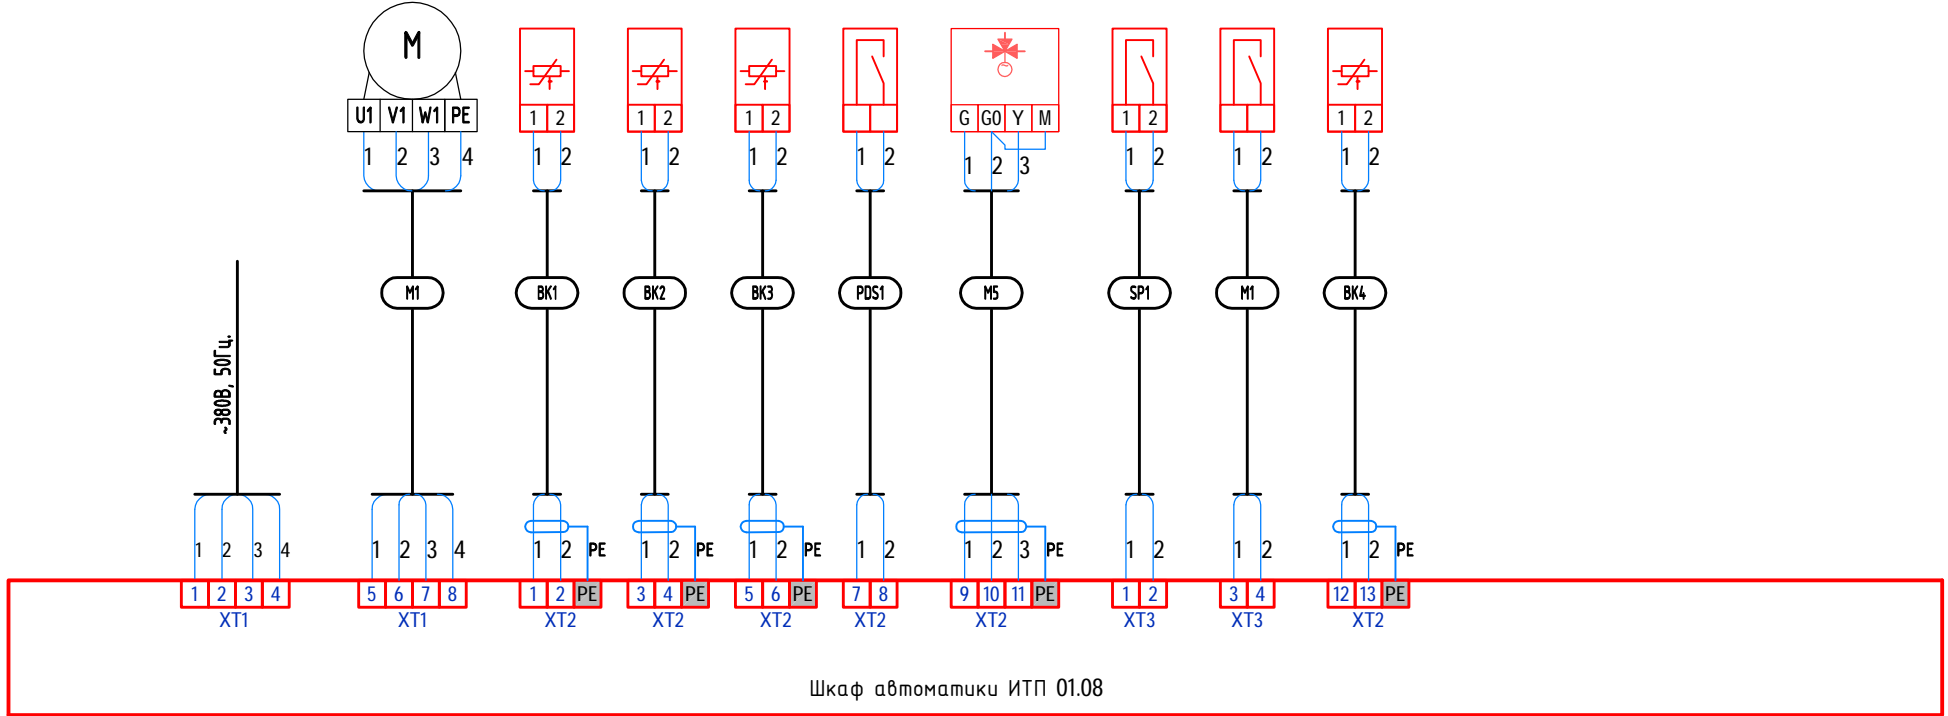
M

U1 V1 W1 PE

1 2 3 4

1 2 | 1 2 | 1 2 | | G G0 Y M | 1 2 | | 1 2

1 2 | 1 2 | 1 2 | 1 2 | 1 2 | 1 2 3 | 1 2 | 1 2 | 1 2

M1 BK1 BK2 BK3 PDS1 M5 SP1 M1 BK4

~380В, 50Гц.

1 2 3 4 | 1 2 3 4 | 1 2 PE | 1 2 PE | 1 2 PE | 1 2 | 1 2 3 PE | 1 2 | 1 2 | 1 2 PE

| 1 | 2 | 3 | 4 | 5 | 6 | 7 | 8 | 1 | 2 | PE | 3 | 4 | PE | 5 | 6 | PE | 7 | 8 | 9 | 10 | 11 | PE | 1 | 2 | 3 | 4 | 12 | 13 | PE |
|---|---|---|---|---|---|---|---|---|---|---|---|---|---|---|---|---|---|---|---|---|---|---|---|---|---|---|---|---|---|

XT1 XT1 XT2 XT2 XT2 XT2 XT2 XT3 XT3 XT2

Шкаф автоматики ИТП 01.08